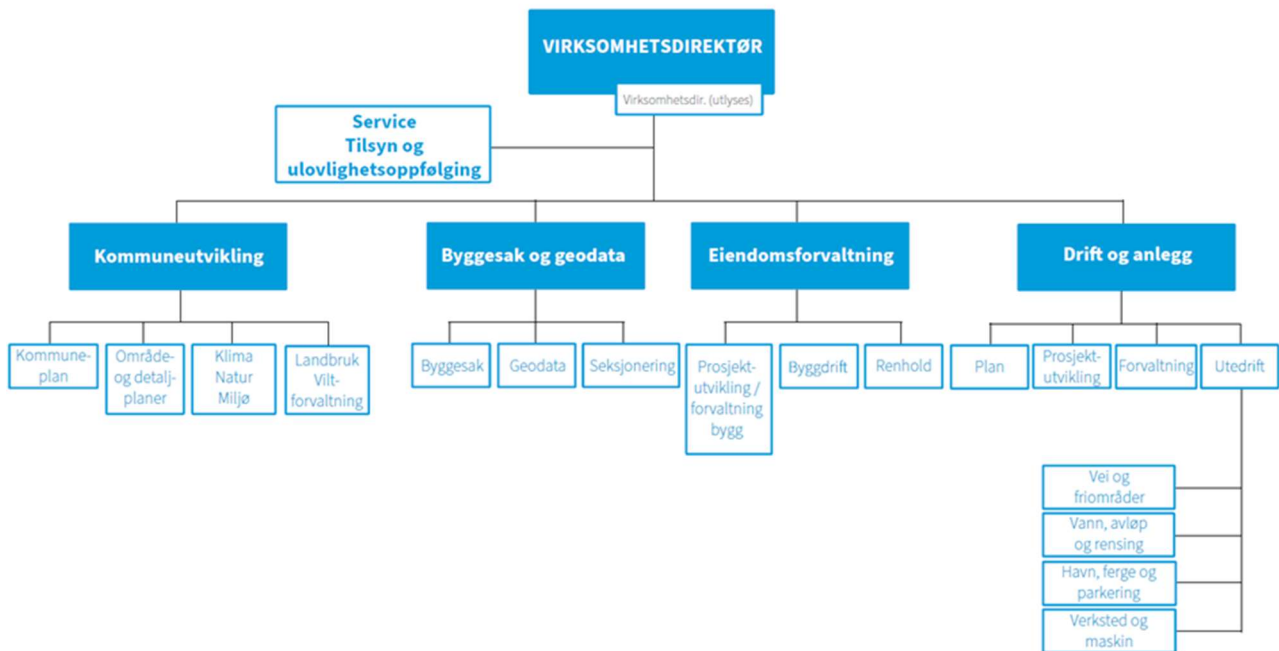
VIRKSOMHETSDIREKTØR

Virksomhetsdir. (utlyses)

Service
Tilsyn og
ulovlighetsoppfølging

Kommuneutvikling

Byggesak og geodata

Eiendomsforvaltning

Drift og anlegg

Kommuneplan

Område- og detaljplaner

Klima
Natur
Miljø

Landbruk
Viltforvaltning

Byggesak

Geodata

Seksjonering

Prosjektutvikling / forvaltning bygg

Byggdrift

Renhold

Plan

Prosjektutvikling

Forvaltning

Utedrift

Vei og friområder

Vann, avløp og rensing

Havn, ferge og parkering

Verksted og maskin